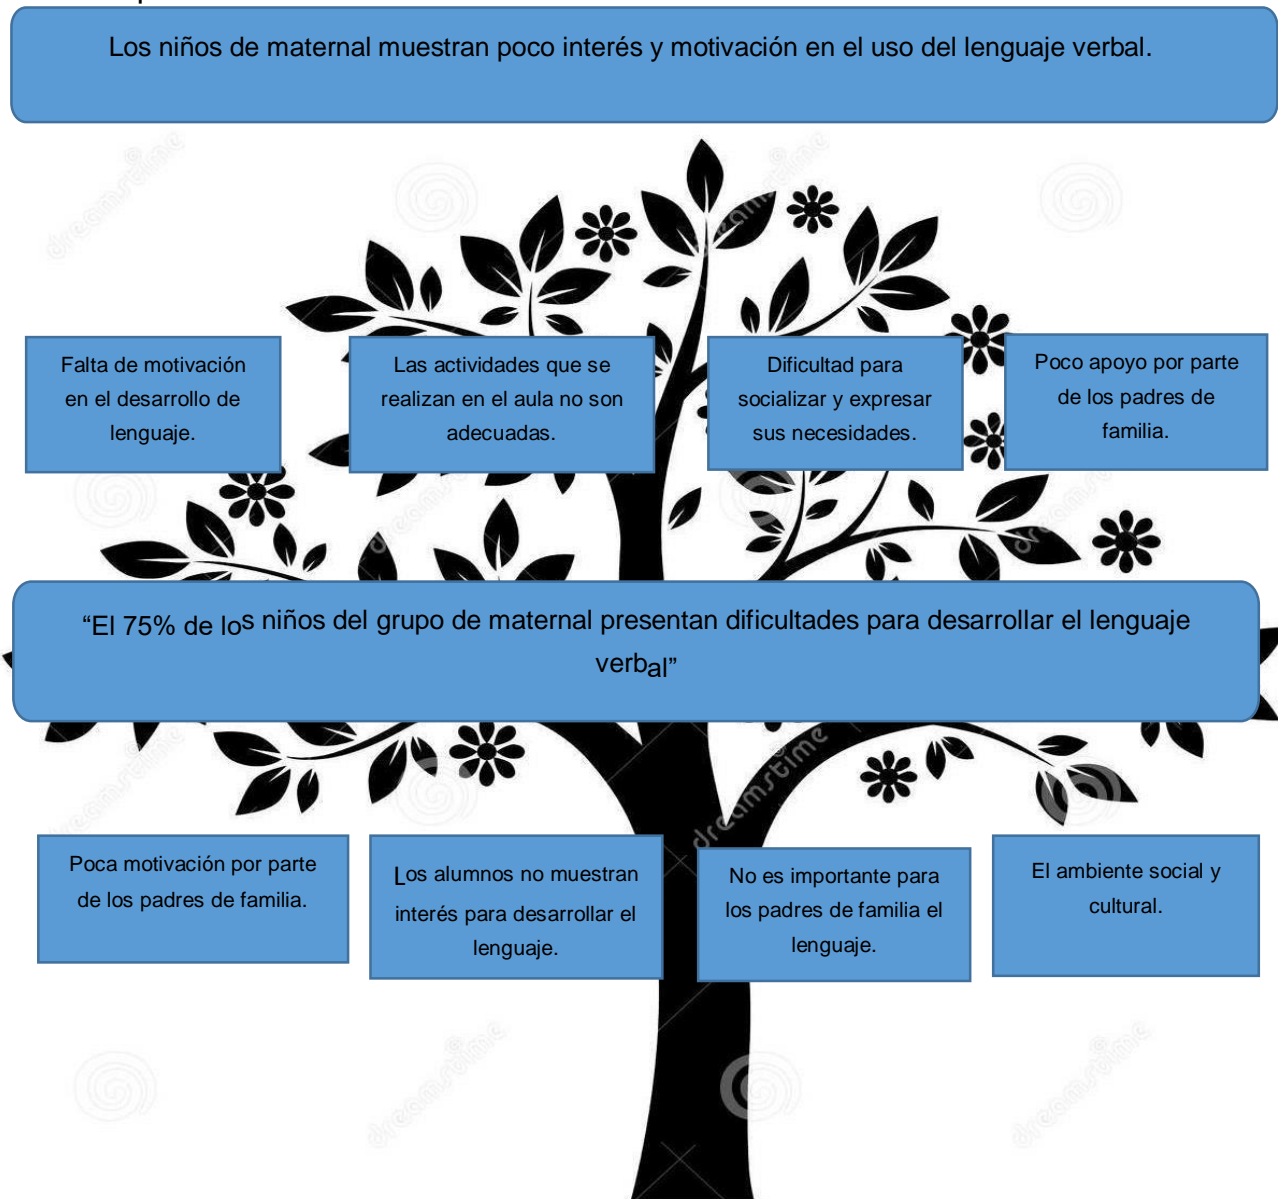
Los niños de maternal muestran poco interés y motivación en el uso del lenguaje verbal.

Falta de motivación en el desarrollo de lenguaje.

Las actividades que se realizan en el aula no son adecuadas.

Dificultad para socializar y expresar sus necesidades.

Poco apoyo por parte de los padres de familia.

"El 75% de los niños del grupo de maternal presentan dificultades para desarrollar el lenguaje verbal"

Poca motivación por parte de los padres de familia.

Los alumnos no muestran interés para desarrollar el lenguaje.

No es importante para los padres de familia el lenguaje.

El ambiente social y cultural.

dreamstime